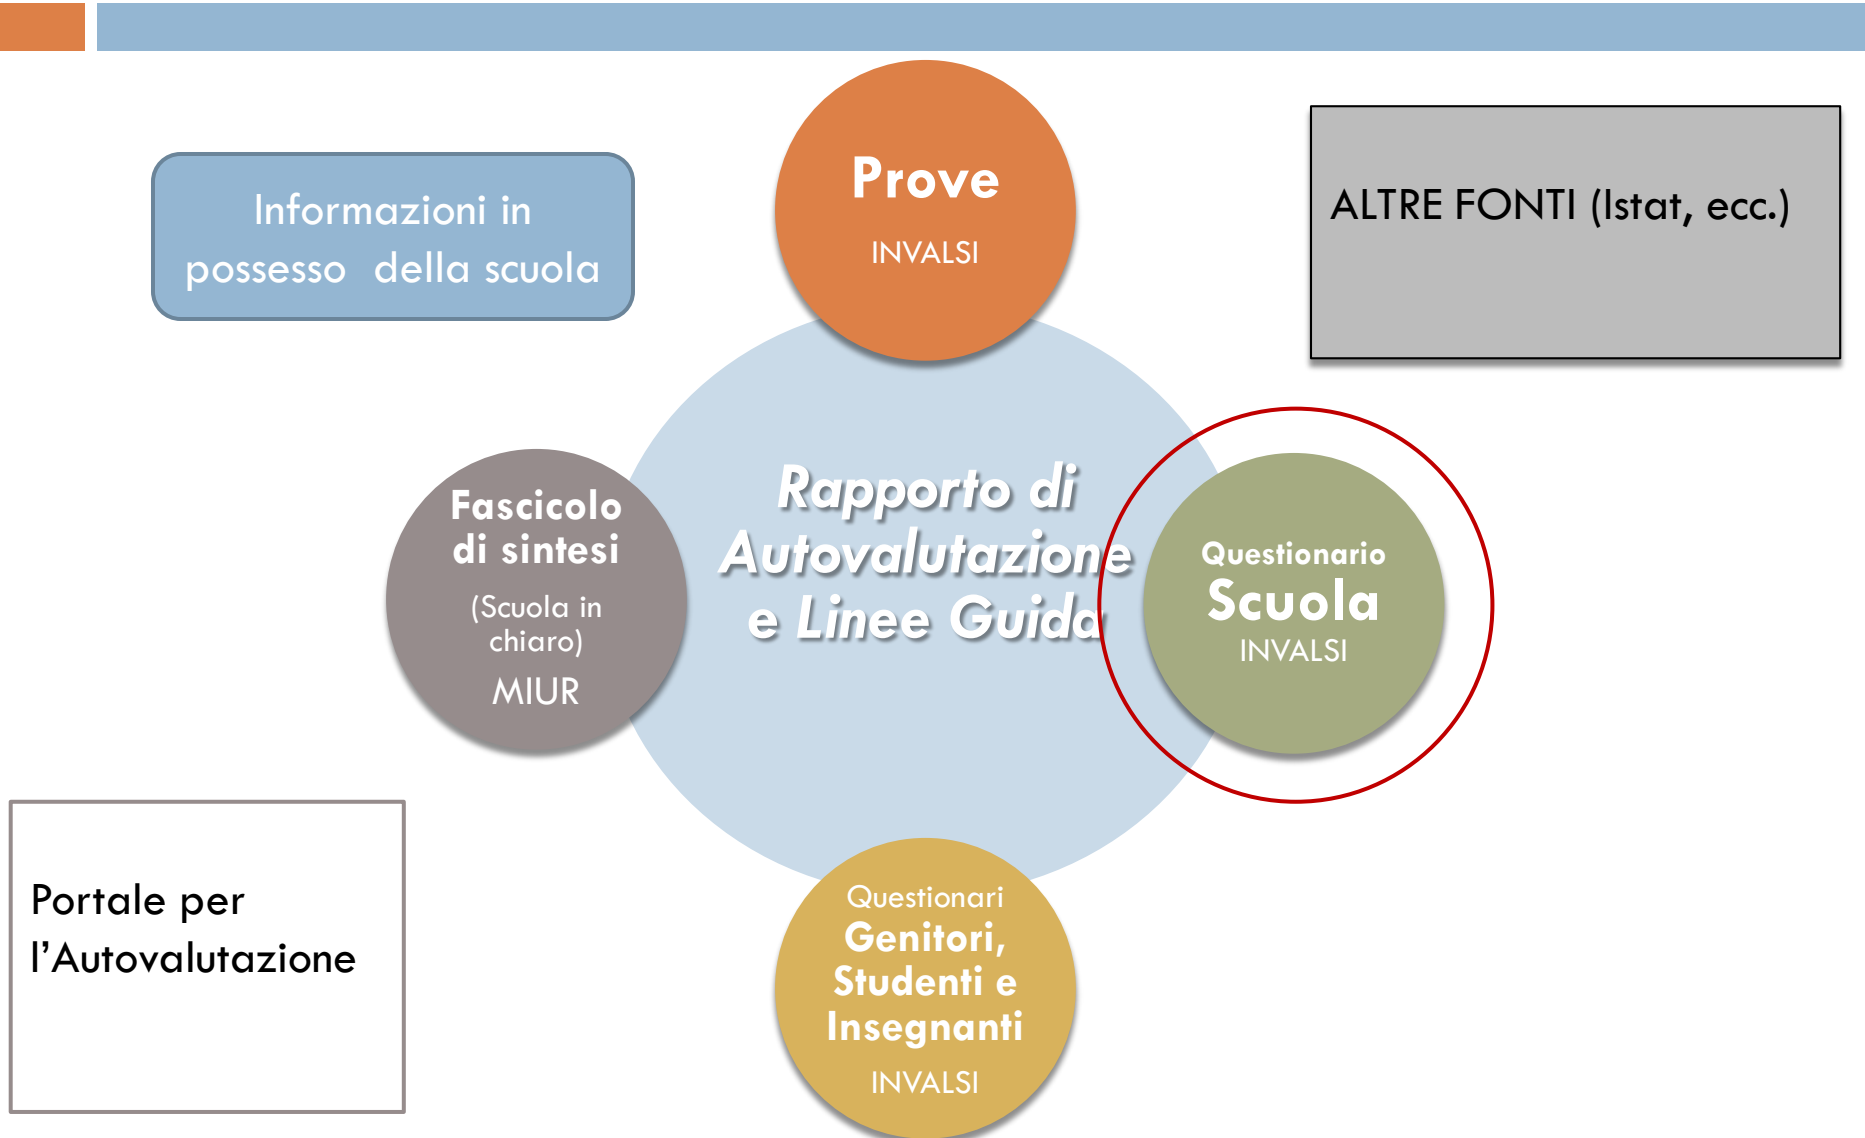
Informazioni in possesso della scuola

Prove
INVALSI

ALTRE FONTI (Istat, ecc.)

Fascicolo di sintesi
(Scuola in chiaro)
MIUR

Rapporto di Autovalutazione e Linee Guida

Questionario
Scuola
INVALSI

Portale per l'Autovalutazione

Questionari
Genitori, Studenti e Insegnanti
INVALSI